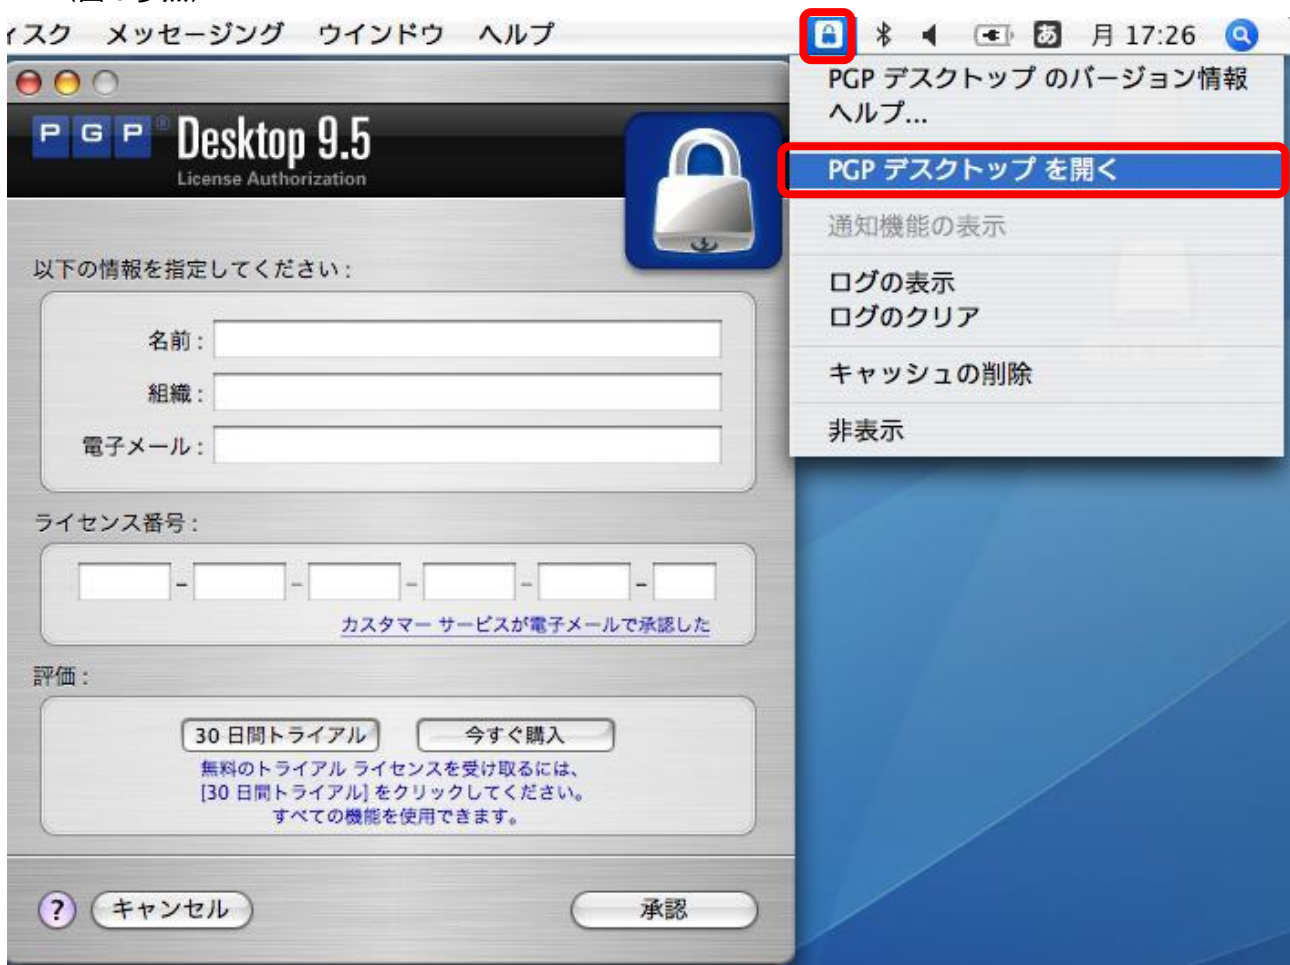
ィスク メッセージング ウインドウ ヘルプ

あ 月 17:26

PGP デスクトップ のバージョン情報
ヘルプ...

PGP デスクトップ を開く

通知機能の表示

ログの表示
ログのクリア

キャッシュの削除

非表示

PGP Desktop 9.5
License Authorization

以下の情報を指定してください：

名前：

組織：

電子メール：

ライセンス番号：

カスタマー サービスが電子メールで承認した

評価：

30 日間トライアル

今すぐ購入

無料のトライアル ライセンスを受け取るには、
[30 日間トライアル] をクリックしてください。
すべての機能を使用できます。

?

キャンセル

承認